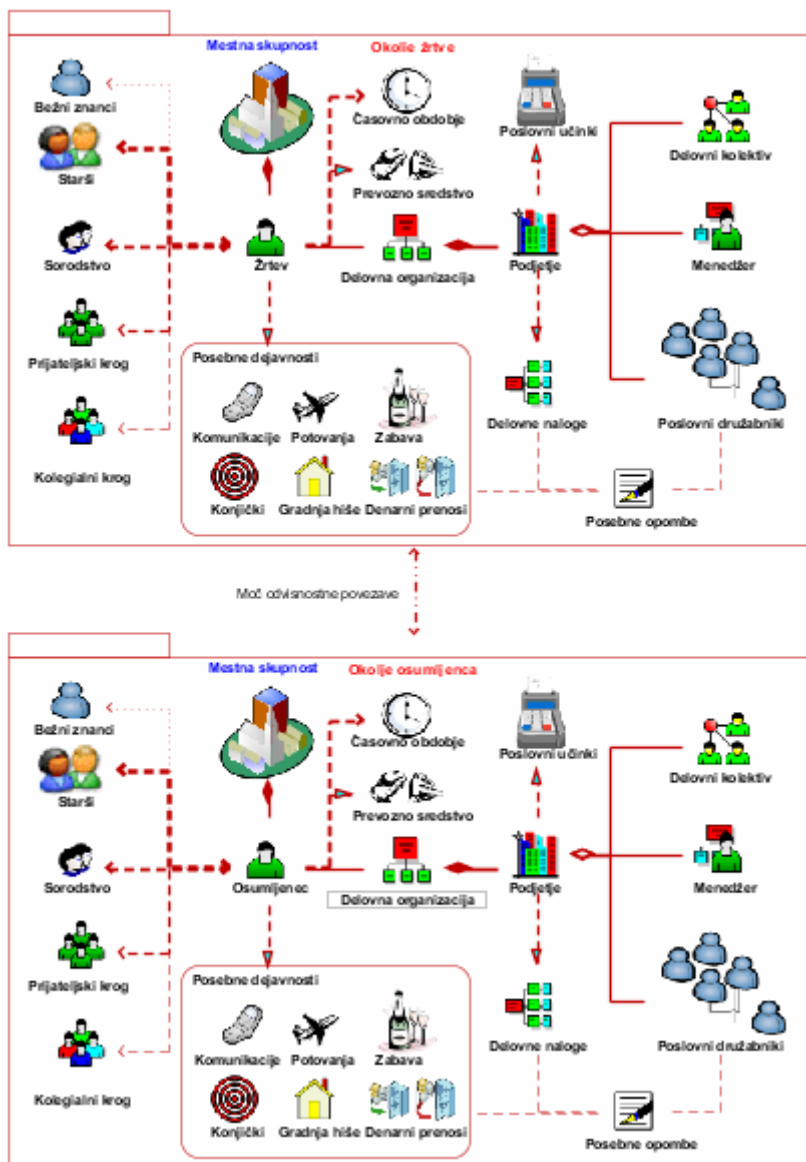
Mestna skupnost

Okolje žrtve

Bežni znanci

Starši

Sorodstvo

Prijateljski krog

Kolegialni krog

Časovno obdobje

Prevozno sredstvo

Žrtev

Delovna organizacija

Poslovni učinki

Podjetje

Delovni kolektiv

Menedžer

Poslovni družabniki

Delovne naloge

Posebne dejavnosti

Komunikacije

Potovanja

Zabava

Konjički

Gradnja hiše

Denarni prenosi

Posebne opombe

Moč odvisnostne povezave

Mestna skupnost

Okolje osumljenca

Bežni znanci

Starši

Sorodstvo

Prijateljski krog

Kolegialni krog

Časovno obdobje

Prevozno sredstvo

Osumljenec

Delovna organizacija

Poslovni učinki

Podjetje

Delovni kolektiv

Menedžer

Poslovni družabniki

Delovne naloge

Posebne dejavnosti

Komunikacije

Potovanja

Zabava

Konjički

Gradnja hiše

Denarni prenosi

Posebne opombe